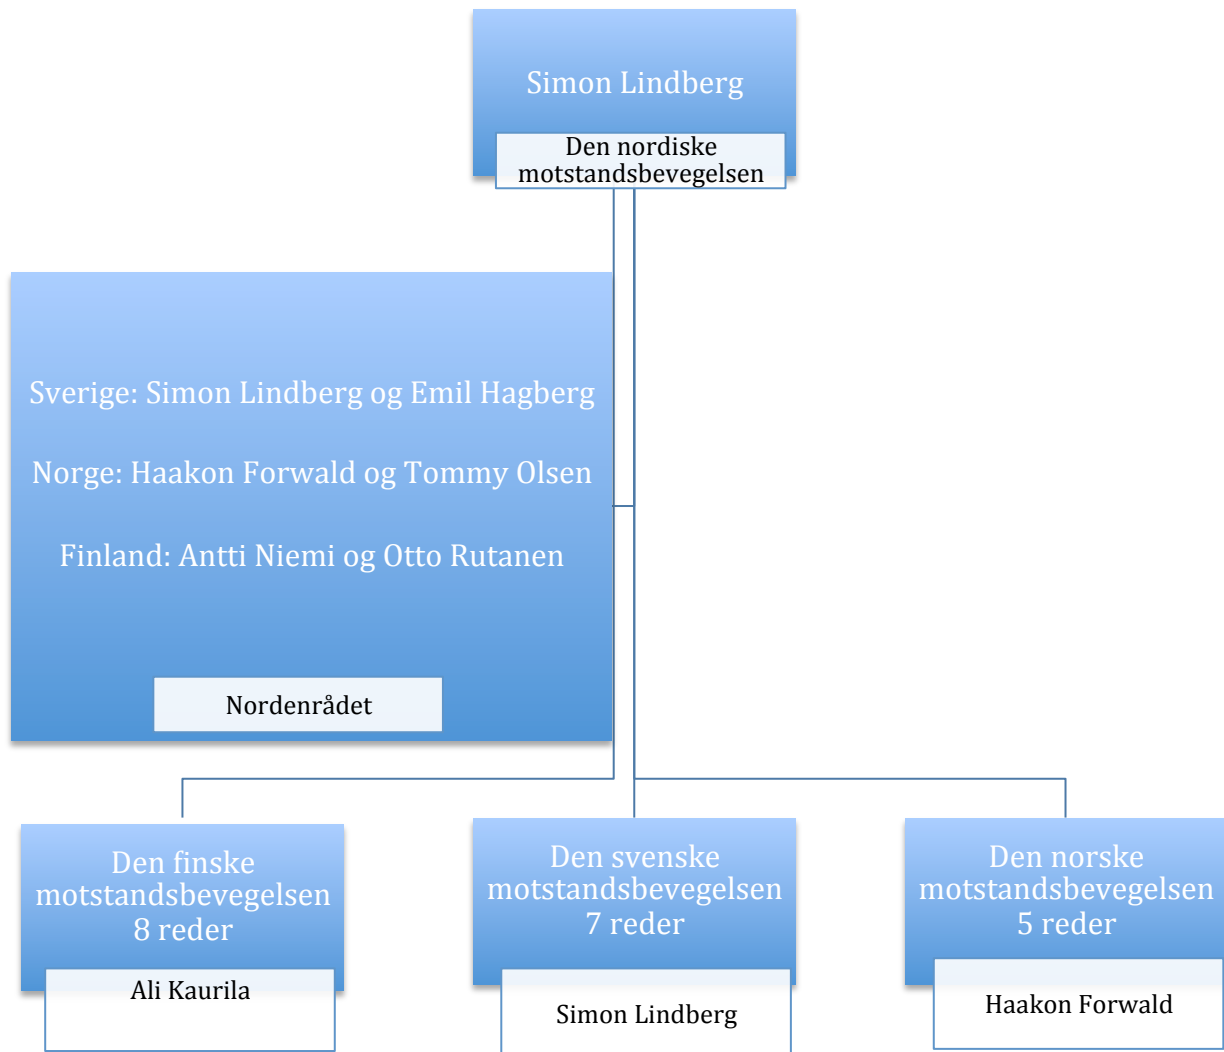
Simon Lindberg

Den nordiske motstandsbevegelsen

Sverige: Simon Lindberg og Emil Hagberg

Norge: Haakon Forwald og Tommy Olsen

Finland: Antti Niemi og Otto Rutanen

Nordenrådet

Den finske motstandsbevegelsen 8 reder

Ali Kaurila

Den svenske motstandsbevegelsen 7 reder

Simon Lindberg

Den norske motstandsbevegelsen 5 reder

Haakon Forwald